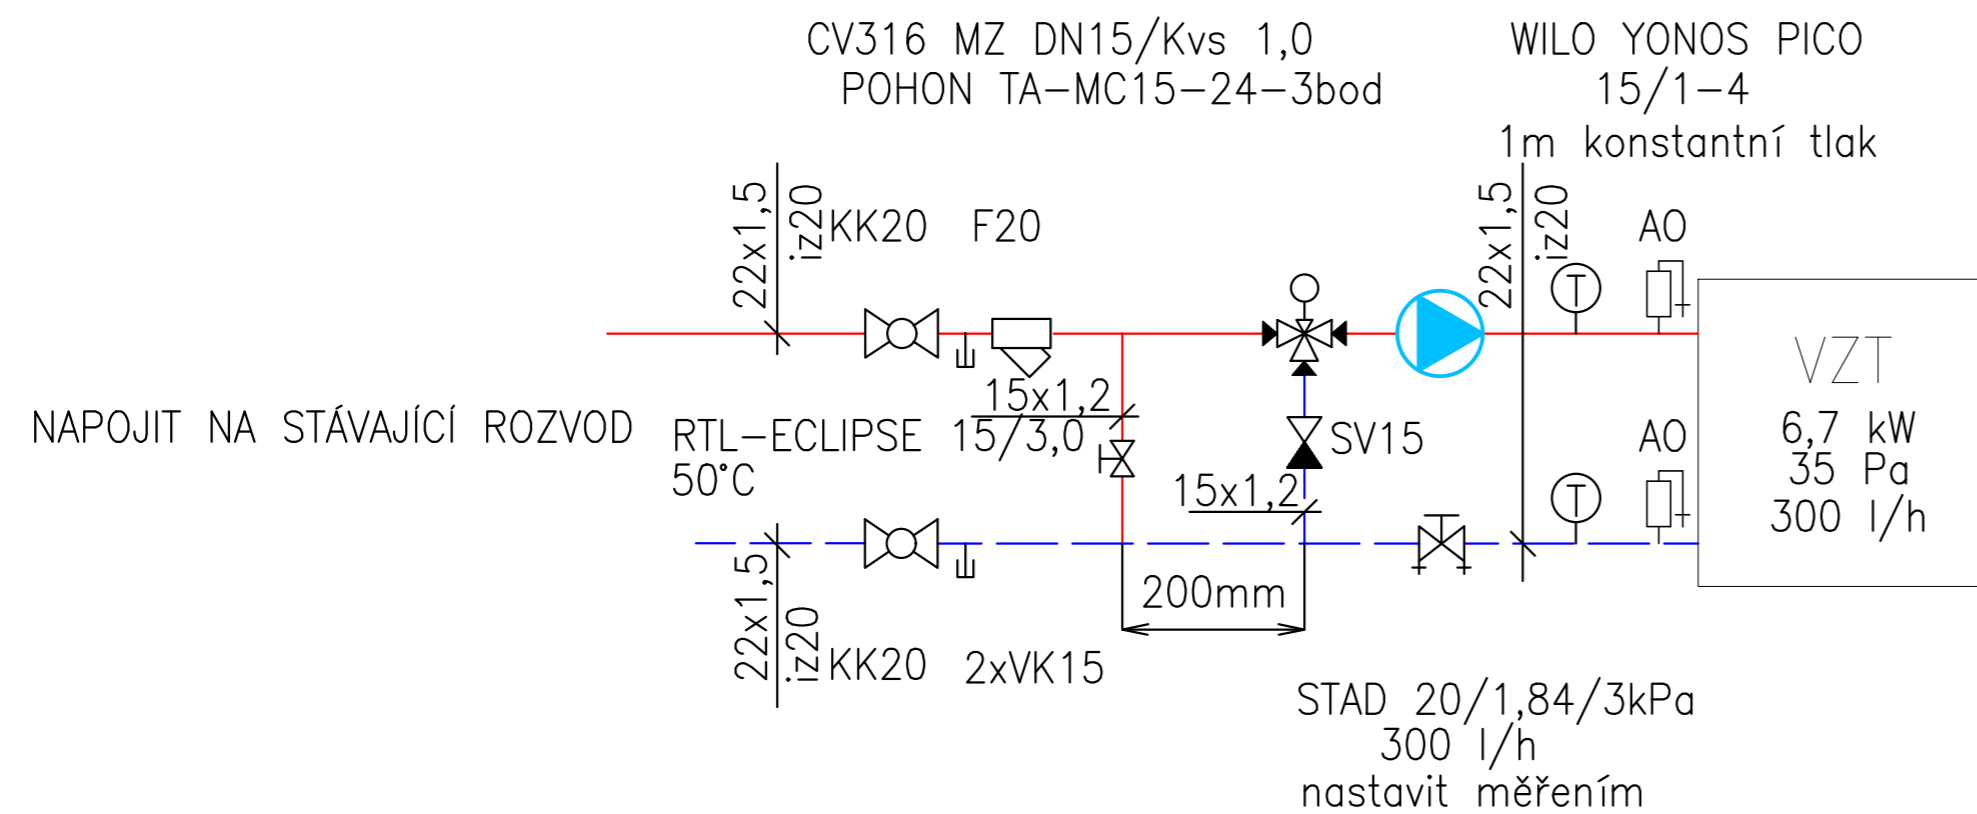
CV316 MZ DN15/Kvs 1,0
POHON TA–MC15–24–3bod

WILO YONOS PICO
15/1–4
1m konstantní tlak

22x1,5
iz20
KK20 F20

22x1,5
iz20

AO

T

VZT
6,7 kW
35 Pa
300 l/h

15x1,2

NAPOJIT NA STÁVAJÍCÍ ROZVOD

RTL–ECLIPSE 15/3,0
50°C

SV15

AO

T

15x1,2

200mm

22x1,5
iz20
KK20 2xVK15

STAD 20/1,84/3kPa
300 l/h
nastavit měřením